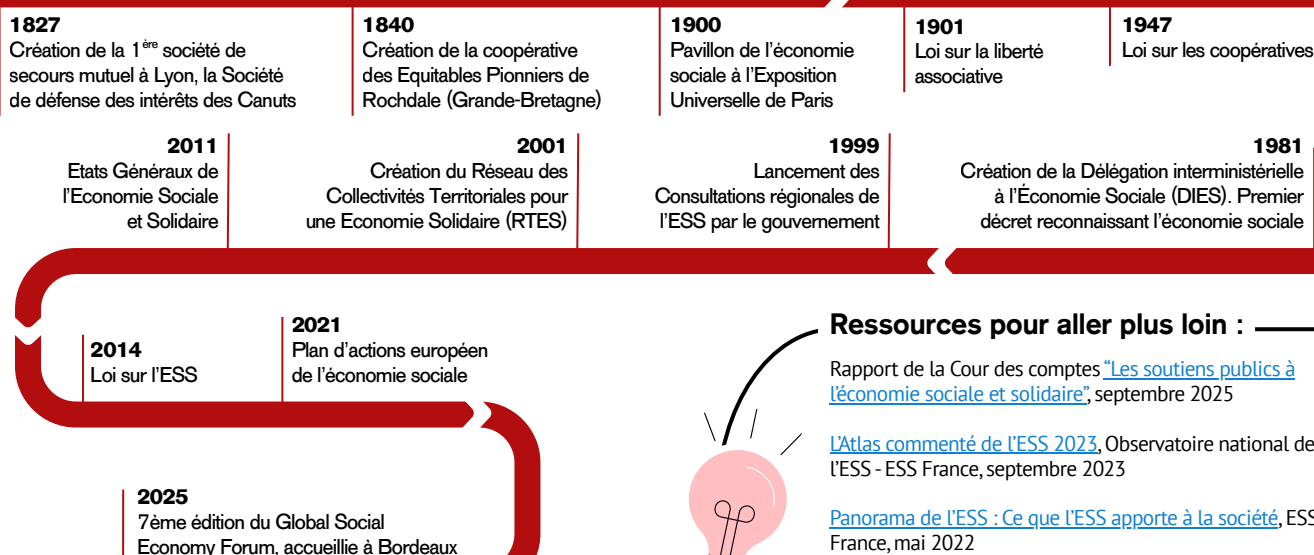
1827
Création de la 1$^{ère}$ société de secours mutuel à Lyon, la Société de défense des intérêts des Canuts

1840
Création de la coopérative des Equitables Pionniers de Rochdale (Grande-Bretagne)

1900
Pavillon de l'économie sociale à l'Exposition Universelle de Paris

1901
Loi sur la liberté associative

1947
Loi sur les coopératives

2011
Etats Généraux de l'Economie Sociale et Solidaire

2001
Création du Réseau des Collectivités Territoriales pour une Economie Solidaire (RTES)

1999
Lancement des Consultations régionales de l'ESS par le gouvernement

1981
Création de la Délégation interministérielle à l'Économie Sociale (DIES). Premier décret reconnaissant l'économie sociale

2014
Loi sur l'ESS

2021
Plan d'actions européen de l'économie sociale

2025
7ème édition du Global Social Economy Forum, accueillie à Bordeaux

Ressources pour aller plus loin :

Rapport de la Cour des comptes "Les soutiens publics à l'économie sociale et solidaire", septembre 2025

L'Atlas commenté de l'ESS 2023, Observatoire national de l'ESS - ESS France, septembre 2023

Panorama de l'ESS : Ce que l'ESS apporte à la société, ESS France, mai 2022